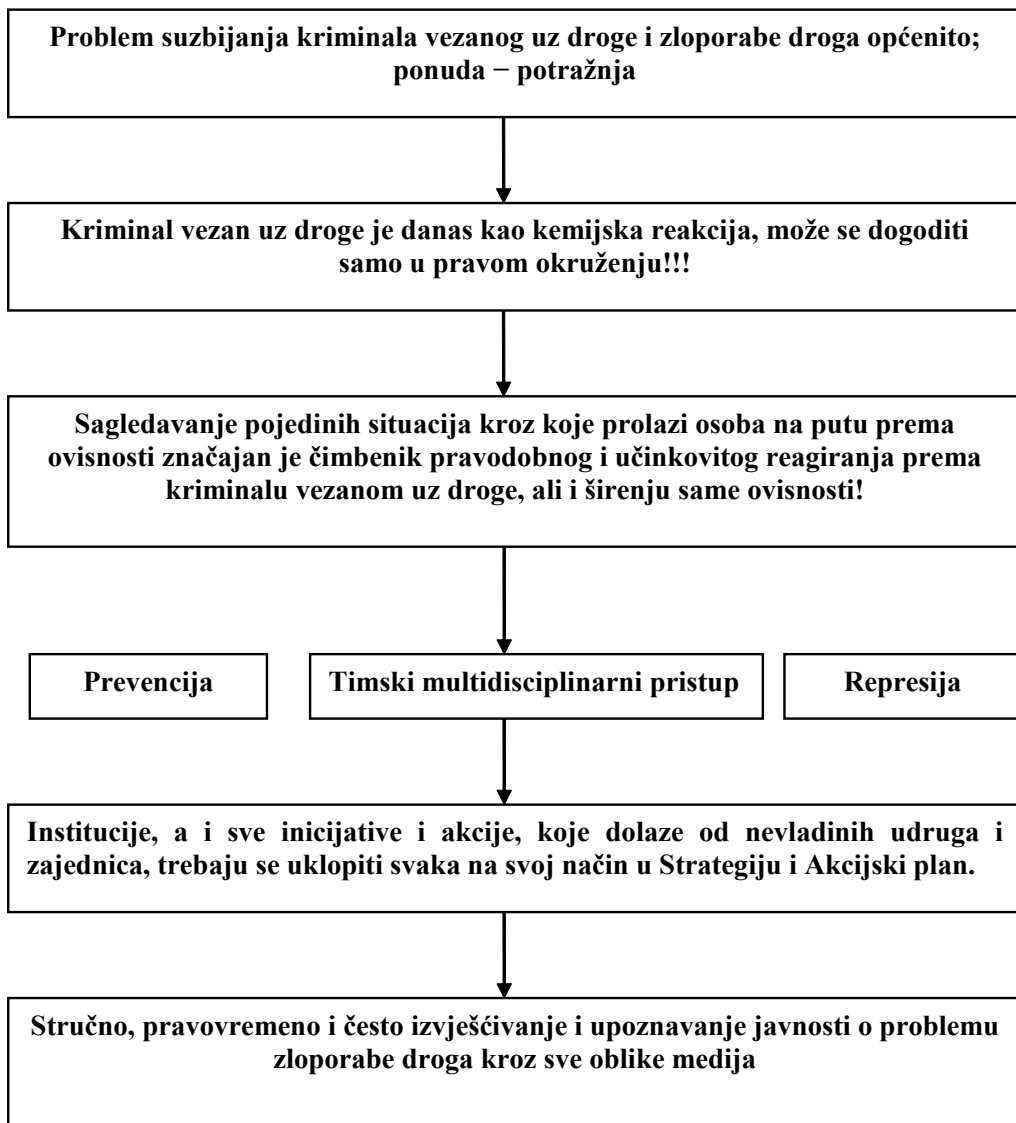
Problem suzbijanja kriminala vezanog uz droge i zloporabe droga općenito; ponuda − potražnja

Kriminal vezan uz droge je danas kao kemijska reakcija, može se dogoditi samo u pravom okruženju!!!

Sagledavanje pojedinih situacija kroz koje prolazi osoba na putu prema ovisnosti značajan je čimbenik pravodobnog i učinkovitog reagiranja prema kriminalu vezanom uz droge, ali i širenju same ovisnosti!

Prevencija

Timski multidisciplinarni pristup

Represija

Institucije, a i sve inicijative i akcije, koje dolaze od nevladinih udruga i zajednica, trebaju se uklopiti svaka na svoj način u Strategiju i Akcijski plan.

Stručno, pravovremeno i često izvješćivanje i upoznavanje javnosti o problemu zloporabe droga kroz sve oblike medija